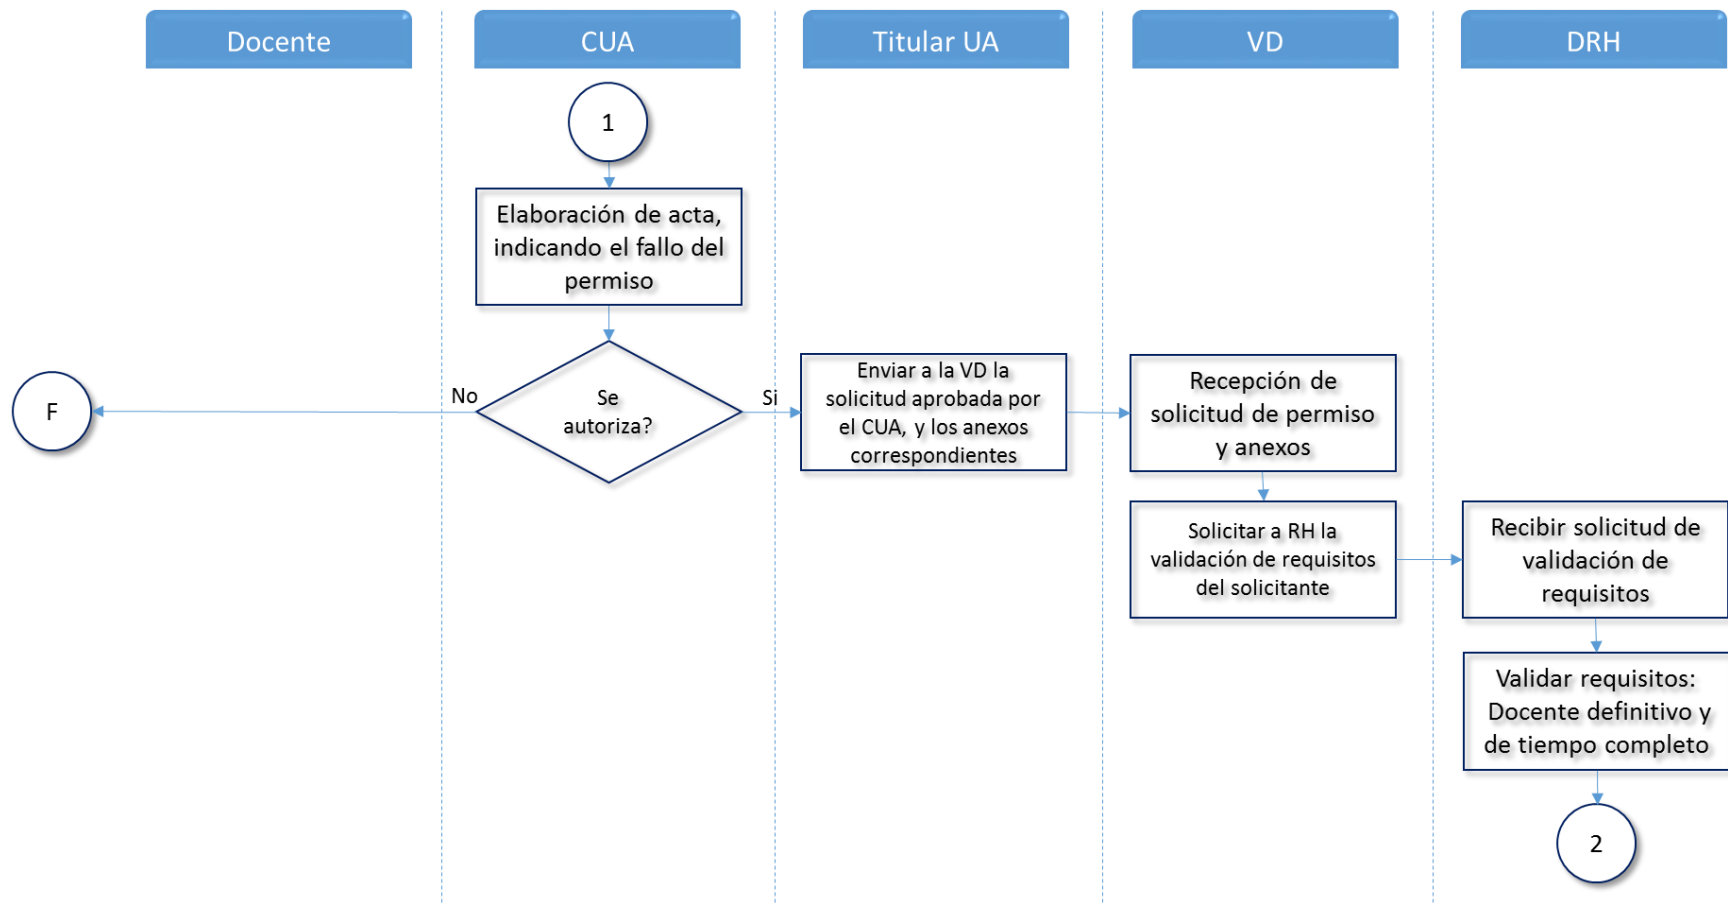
Docente

CUA

Titular UA

VD

DRH

1

Elaboración de acta, indicando el fallo del permiso

No

Se autoriza?

Si

F

Enviar a la VD la solicitud aprobada por el CUA, y los anexos correspondientes

Recepción de solicitud de permiso y anexos

Solicitar a RH la validación de requisitos del solicitante

Recibir solicitud de validación de requisitos

Validar requisitos: Docente definitivo y de tiempo completo

2